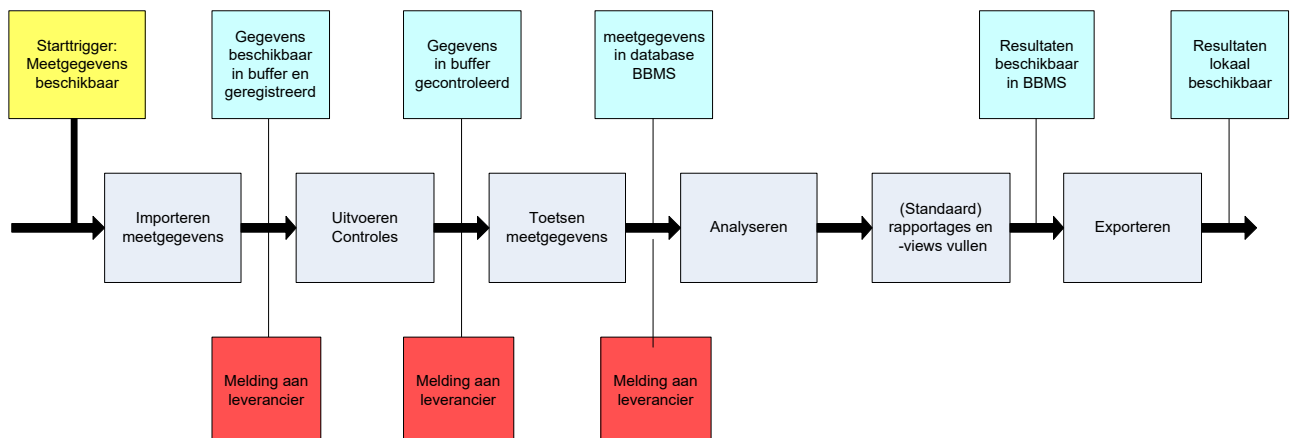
Starttrigger: Meetgegevens beschikbaar

Gegevens beschikbaar in buffer en geregistreerd

Gegevens in buffer gecontroleerd

meetgegevens in database BBMS

Resultaten beschikbaar in BBMS

Resultaten lokaal beschikbaar

Importeren meetgegevens

Uitvoeren Controles

Toetsen meetgegevens

Analyseren

(Standaard) rapportages en -views vullen

Exporteren

Melding aan leverancier

Melding aan leverancier

Melding aan leverancier